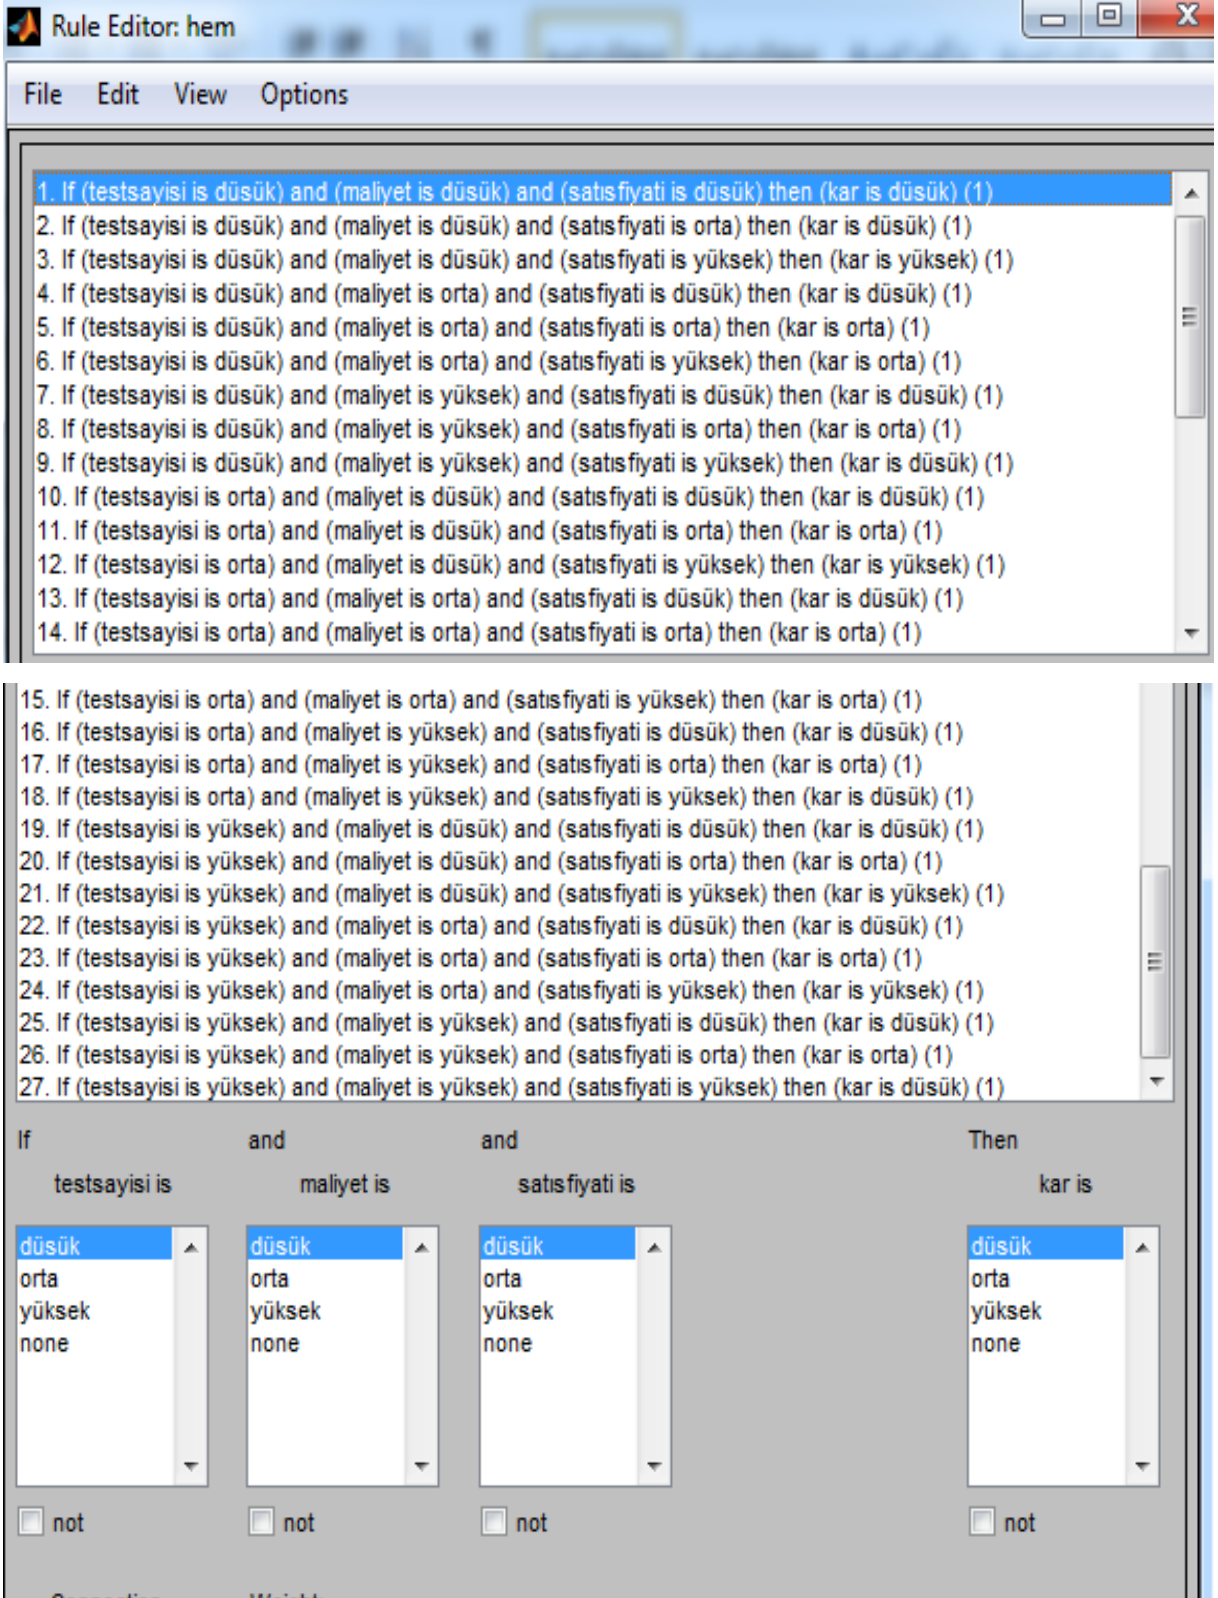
Rule Editor: hem

File Edit View Options

1. If (testsayisi is düsük) and (maliyet is düsük) and (satısfiyati is düsük) then (kar is düsük) (1)
2. If (testsayisi is düsük) and (maliyet is düsük) and (satısfiyati is orta) then (kar is düsük) (1)
3. If (testsayisi is düsük) and (maliyet is düsük) and (satısfiyati is yüksek) then (kar is yüksek) (1)
4. If (testsayisi is düsük) and (maliyet is orta) and (satısfiyati is düsük) then (kar is düsük) (1)
5. If (testsayisi is düsük) and (maliyet is orta) and (satısfiyati is orta) then (kar is orta) (1)
6. If (testsayisi is düsük) and (maliyet is orta) and (satısfiyati is yüksek) then (kar is orta) (1)
7. If (testsayisi is düsük) and (maliyet is yüksek) and (satısfiyati is düsük) then (kar is düsük) (1)
8. If (testsayisi is düsük) and (maliyet is yüksek) and (satısfiyati is orta) then (kar is orta) (1)
9. If (testsayisi is düsük) and (maliyet is yüksek) and (satısfiyati is yüksek) then (kar is düsük) (1)
10. If (testsayisi is orta) and (maliyet is düsük) and (satısfiyati is düsük) then (kar is düsük) (1)
11. If (testsayisi is orta) and (maliyet is düsük) and (satısfiyati is orta) then (kar is orta) (1)
12. If (testsayisi is orta) and (maliyet is düsük) and (satısfiyati is yüksek) then (kar is yüksek) (1)
13. If (testsayisi is orta) and (maliyet is orta) and (satısfiyati is düsük) then (kar is düsük) (1)
14. If (testsayisi is orta) and (maliyet is orta) and (satısfiyati is orta) then (kar is orta) (1)

15. If (testsayisi is orta) and (maliyet is orta) and (satısfiyati is yüksek) then (kar is orta) (1)
16. If (testsayisi is orta) and (maliyet is yüksek) and (satısfiyati is düsük) then (kar is düsük) (1)
17. If (testsayisi is orta) and (maliyet is yüksek) and (satısfiyati is orta) then (kar is orta) (1)
18. If (testsayisi is orta) and (maliyet is yüksek) and (satısfiyati is yüksek) then (kar is düsük) (1)
19. If (testsayisi is yüksek) and (maliyet is düsük) and (satısfiyati is düsük) then (kar is düsük) (1)
20. If (testsayisi is yüksek) and (maliyet is düsük) and (satısfiyati is orta) then (kar is orta) (1)
21. If (testsayisi is yüksek) and (maliyet is düsük) and (satısfiyati is yüksek) then (kar is yüksek) (1)
22. If (testsayisi is yüksek) and (maliyet is orta) and (satısfiyati is düsük) then (kar is düsük) (1)
23. If (testsayisi is yüksek) and (maliyet is orta) and (satısfiyati is orta) then (kar is orta) (1)
24. If (testsayisi is yüksek) and (maliyet is orta) and (satısfiyati is yüksek) then (kar is yüksek) (1)
25. If (testsayisi is yüksek) and (maliyet is yüksek) and (satısfiyati is düsük) then (kar is düsük) (1)
26. If (testsayisi is yüksek) and (maliyet is yüksek) and (satısfiyati is orta) then (kar is orta) (1)
27. If (testsayisi is yüksek) and (maliyet is yüksek) and (satısfiyati is yüksek) then (kar is düsük) (1)

If and and Then
testsayisi is maliyet is satısfiyati is kar is

düsük
orta
yüksek
none

düsük
orta
yüksek
none

düsük
orta
yüksek
none

düsük
orta
yüksek
none

not not not not